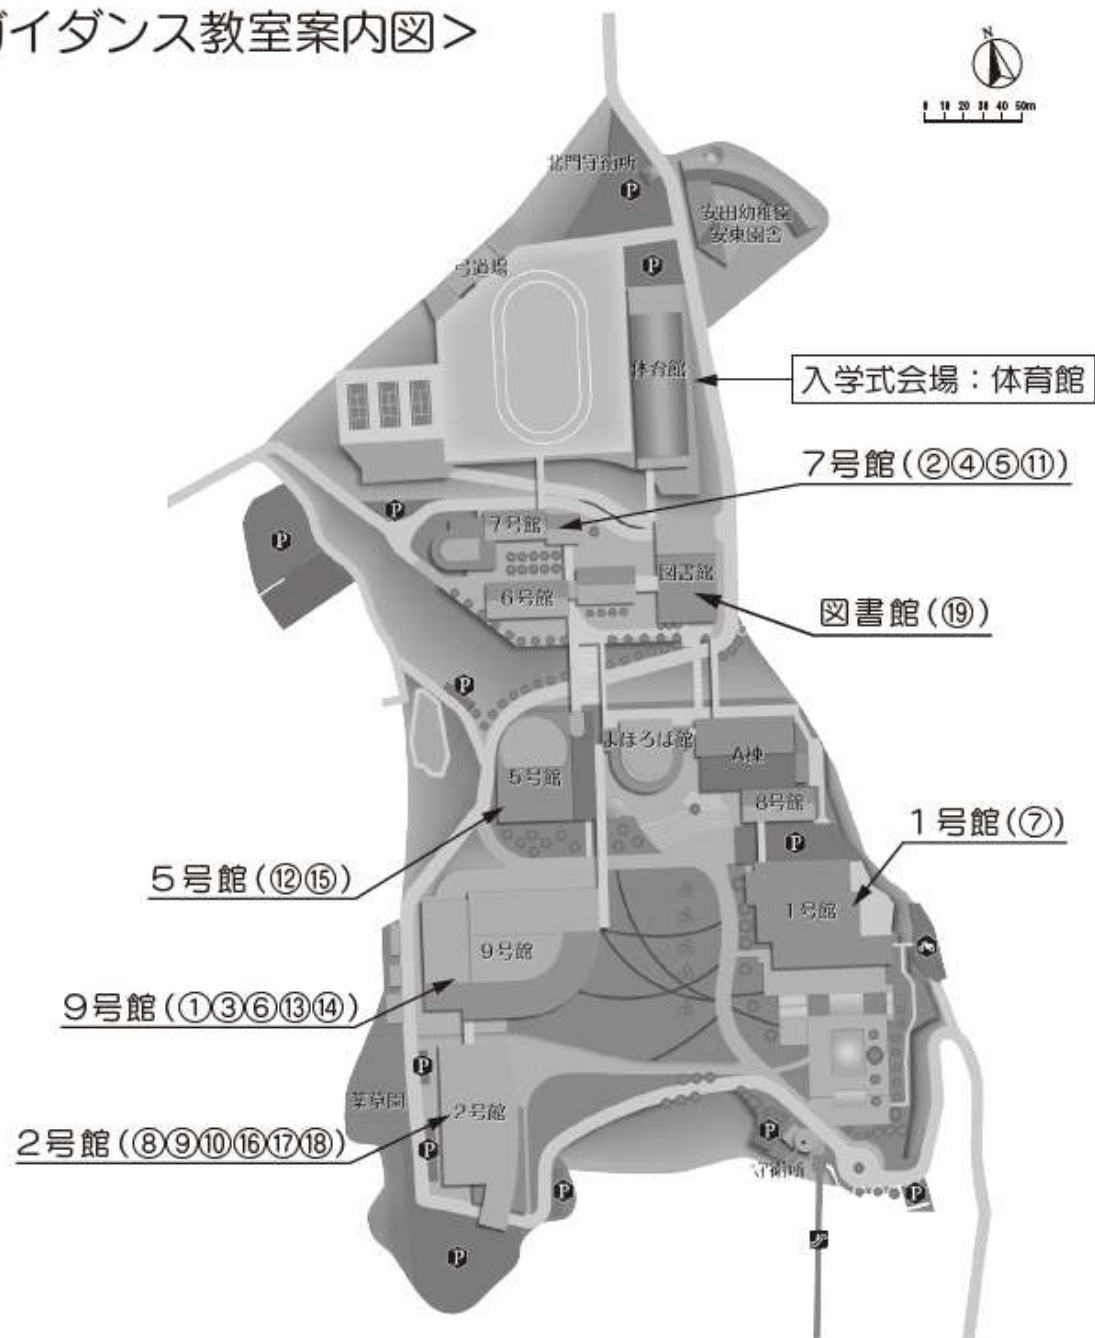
ガイダンス教室案内図>

N

0 10 20 30 40 50m

北門守衛所

P

安田幼稚園
安東園舎

弓道場

P

体育館

入学式会場：体育館

7号館（②④⑤⑪）

P

P

7号館

図書館

6号館

図書館（⑲）

P

まほろば館

A棟

5号館

8号館

1号館（⑦）

P

5号館（⑫⑮）

1号館

9号館

9号館（①③⑥⑬⑭）

P

薬草園

2号館

2号館（⑧⑨⑩⑯⑰⑱）

P

P

守衛所

P

P

P